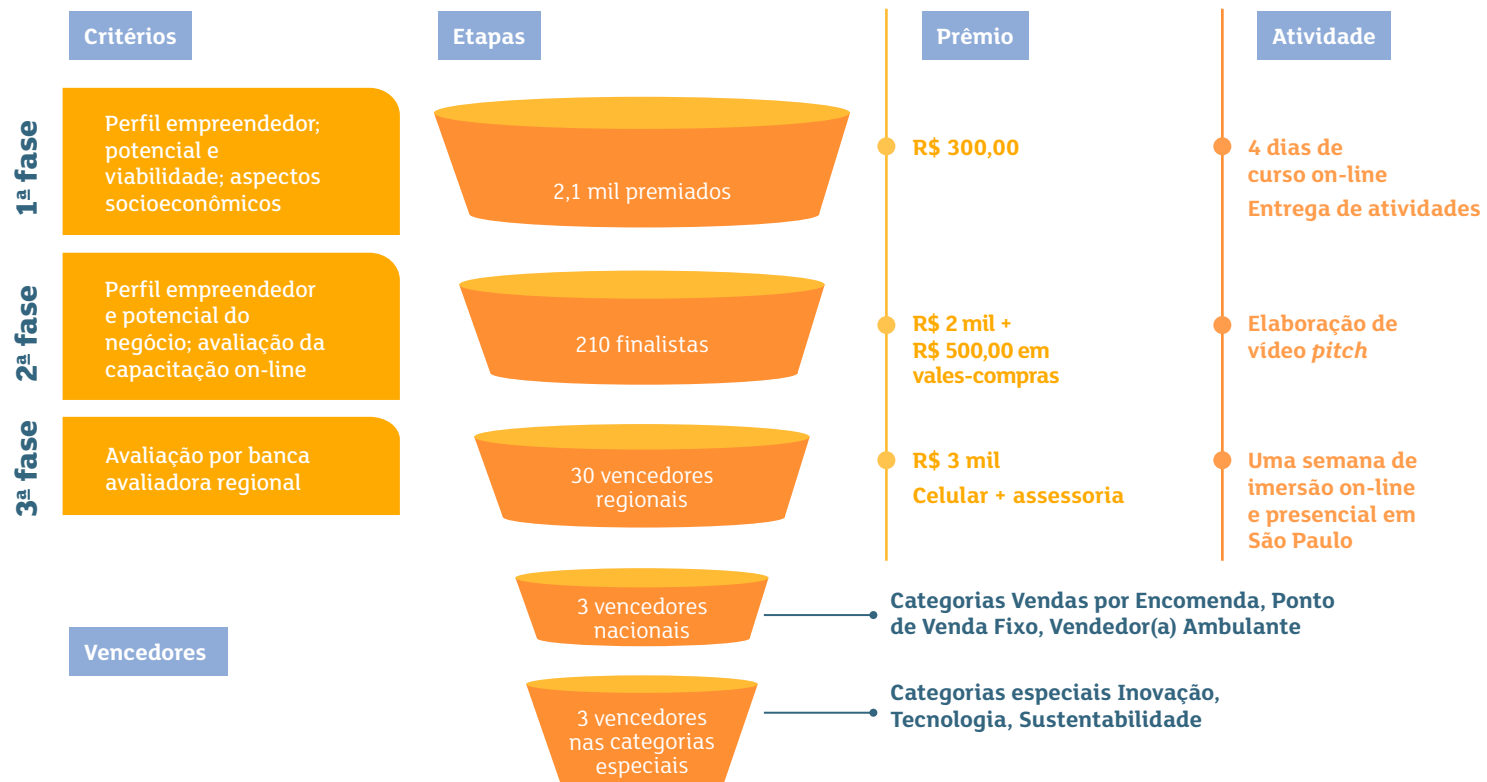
Critérios

Etapas

Prêmio

Atividade

1ª fase

Perfil empreendedor; potencial e viabilidade; aspectos socioeconômicos

2,1 mil premiados

R$ 300,00

4 dias de curso on-line

Entrega de atividades

2ª fase

Perfil empreendedor e potencial do negócio; avaliação da capacitação on-line

210 finalistas

R$ 2 mil + R$ 500,00 em vales-compras

Elaboração de vídeo *pitch*

3ª fase

Avaliação por banca avaliadora regional

30 vencedores regionais

R$ 3 mil

Celular + assessoria

Uma semana de imersão on-line e presencial em São Paulo

Vencedores

3 vencedores nacionais

Categorias Vendas por Encomenda, Ponto de Venda Fixo, Vendedor(a) Ambulante

3 vencedores nas categorias especiais

Categorias especiais Inovação, Tecnologia, Sustentabilidade